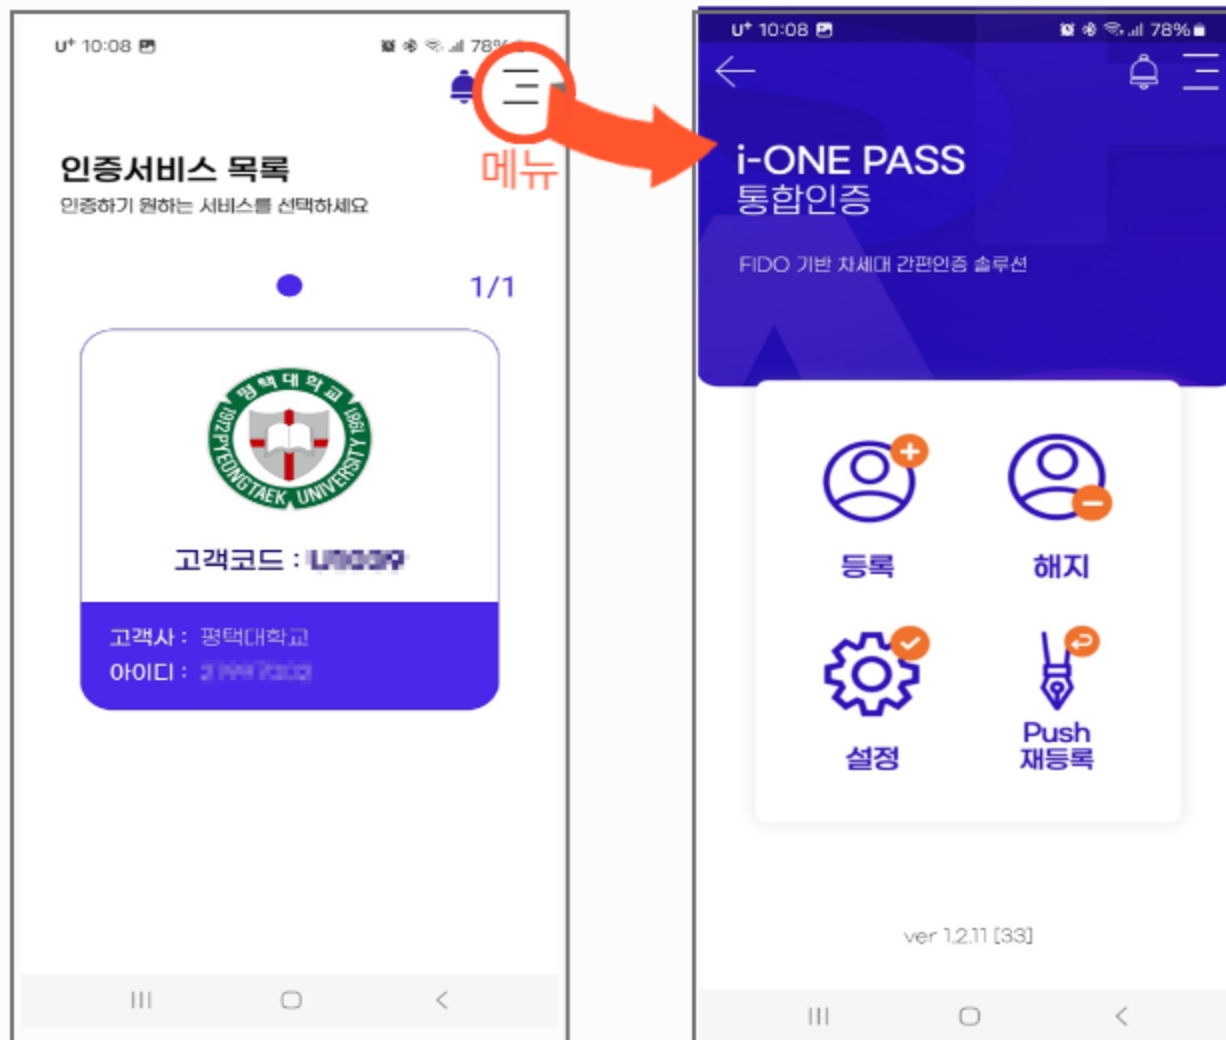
U⁺ 10:08
78%

메뉴

인증서비스 목록
인증하기 원하는 서비스를 선택하세요

1/1

평택대학교
1912 PYEONGTAEK UNIVERSITY 1981

고객코드 : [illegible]

고객사 : 평택대학교
아이디 : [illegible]

U⁺ 10:08
78%

i-ONE PASS
통합인증

FIDO 기반 차세대 간편인증 솔루션

등록
해지
설정
Push 재등록

ver 1.2.11 [33]